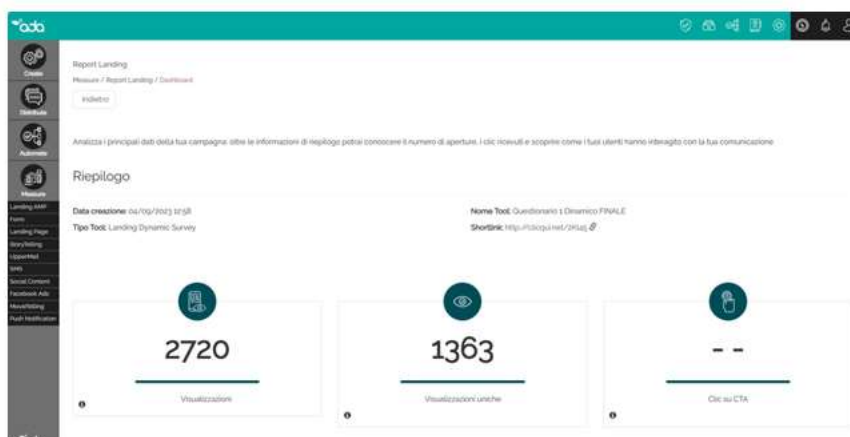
ada

Create
Distribute
Automate
Measure
Landing AMP
Form
Landing Page
Storytelling
UpperMail
SMS
Social Content
Facebook Ads
Movietelling
Push Notification

Report Landing
Measure / Report Landing / Dashboard
Indietro

Analizza i principali dati della tua campagna: oltre le informazioni di riepilogo potrai conoscere il numero di aperture, i clic ricevuti e scoprire come i tuoi utenti hanno interagito con la tua comunicazione

Riepilogo

Data creazione: 04/09/2023 12:58
Tipo Tool: Landing Dynamic Survey

Nome Tool: Questionario 1 Dinamico FINALE
Shortlink: http://clicqui.net/2l0a5

2720
Visualizzazioni

1363
Visualizzazioni uniche

- -
Clic su CTA